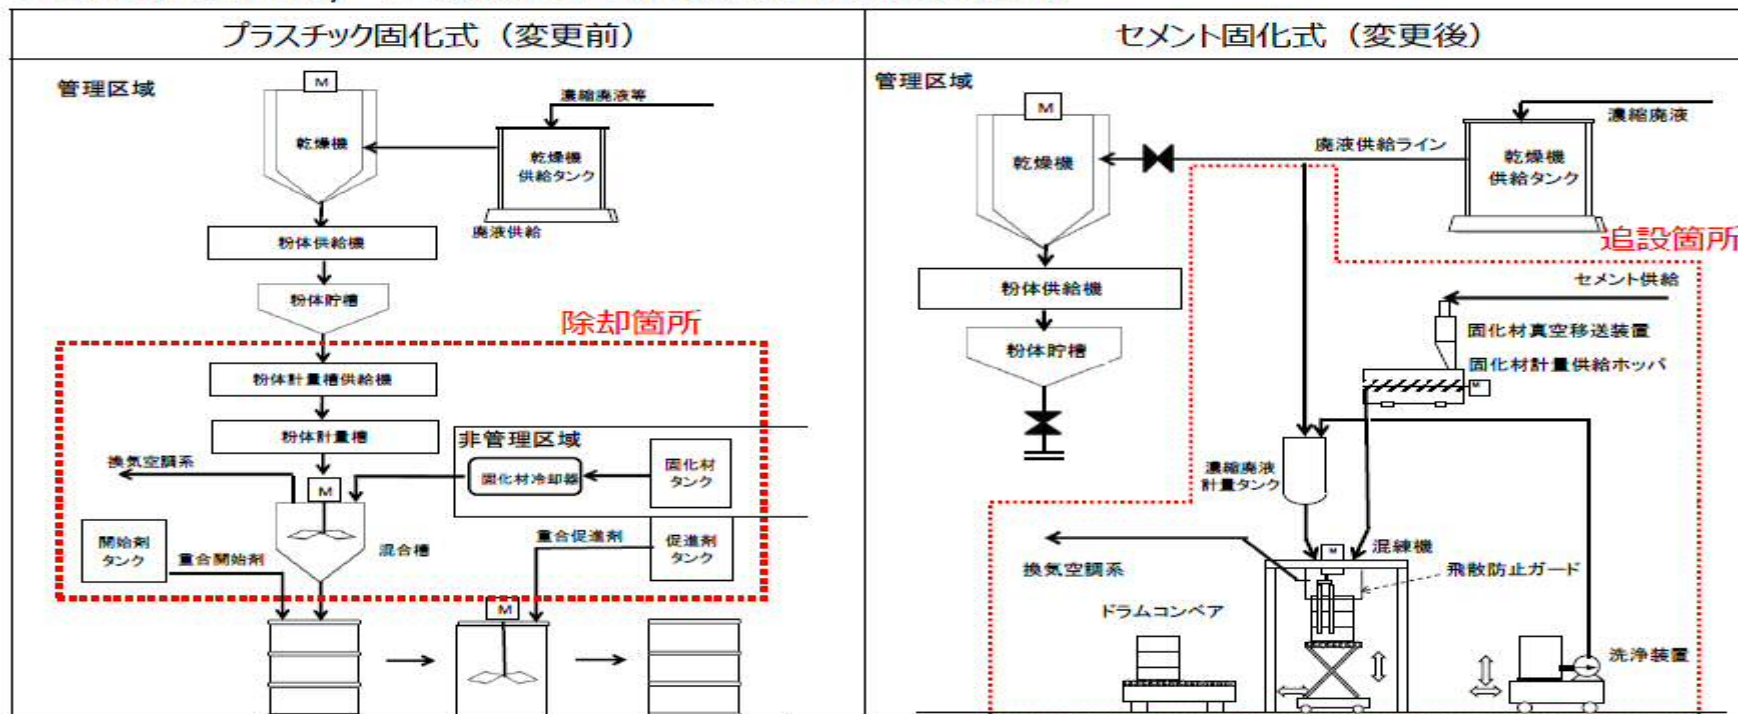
| プラスチック固化式（変更前） | セメント固化式（変更後） |
|---|---|

管理区域
M
乾燥機
濃縮廃液等
乾燥機 供給タンク
廃液供給
粉体供給機
粉体貯槽
除却箇所
粉体計量槽供給機
粉体計量槽
非管理区域
換気空調系
M
固化材冷却器
固化材 タンク
開始剤 タンク
重合開始剤
混合槽
重合促進剤
促進剤 タンク
M

管理区域
M
乾燥機
濃縮廃液
廃液供給ライン
乾燥機 供給タンク
追設箇所
粉体供給機
セメント供給
粉体貯槽
固化材真空移送装置
固化材計量供給ホッパ
M
濃縮廃液 計量タンク
M
混練機
換気空調系
飛散防止ガード
ドラムコンベア
洗浄装置